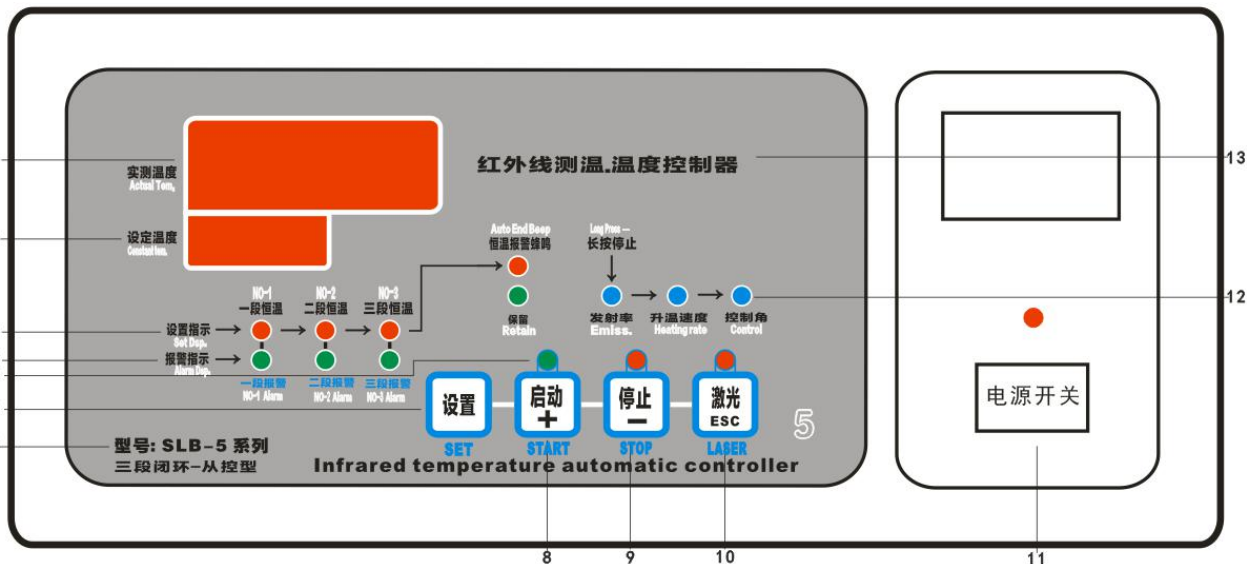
红外线测温.温度控制器

13

实测温度
Actual Tem.

设定温度
Constant tem.

Auto End Beep
恒温报警蜂鸣

保留
Retain

Long Press —
长按停止

发射率
Emiss.

升温速度
Heating rate

控制角
Control

12

NO-1
一段恒温

NO-2
二段恒温

NO-3
三段恒温

设置指示
Set Dsp.

报警指示
Alarm Dsp.

一段报警
NO-1 Alarm

二段报警
NO-2 Alarm

三段报警
NO-3 Alarm

设置
SET

启动
+
START

停止
—
STOP

激光
ESC
LASER

5

电源开关

型号: SLB-5 系列
三段闭环-从控型

Infrared temperature automatic controller

8

9

10

11